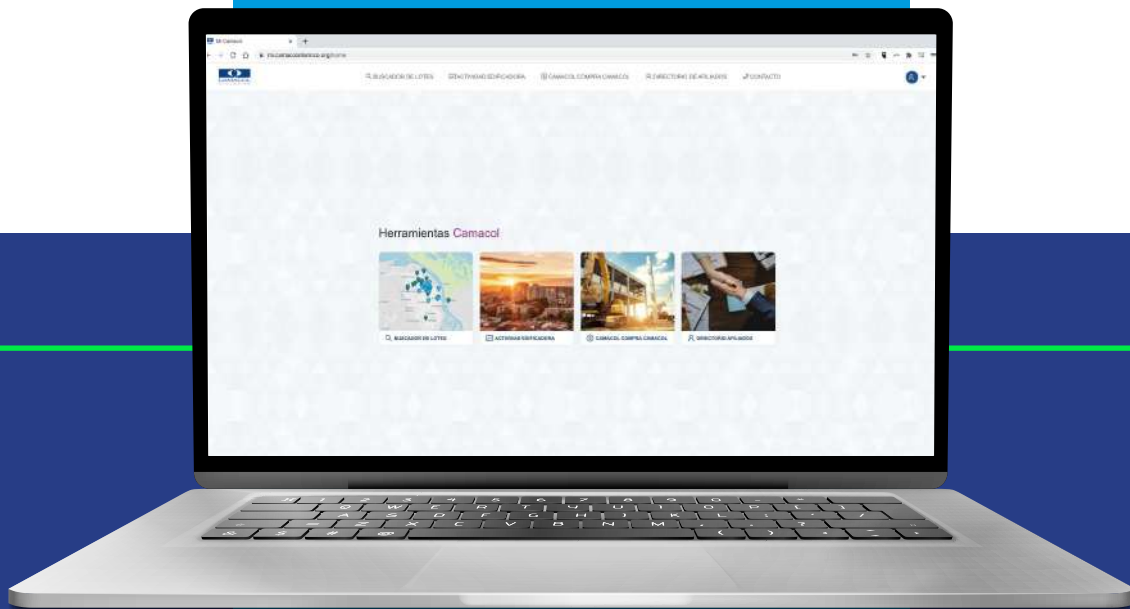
Mi Camacol

BUSCADOR DE LOTES  ACTIVIDAD EDIFICADORA  CAMACOL COMPRA CAMACOL  DIRECTORIO DE AFILIADOS  CONTACTO

Herramientas Camacol

BUSCADOR DE LOTES

ACTIVIDAD EDIFICADORA

CAMACOL COMPRA CAMACOL

DIRECTORIO AFILIADOS